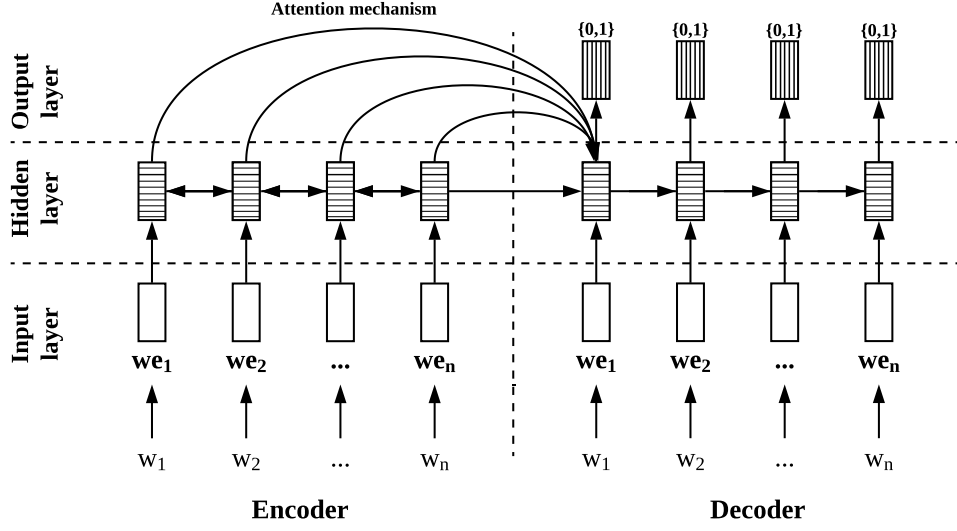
Attention mechanism

{0,1} {0,1} {0,1} {0,1}

Output layer

Hidden layer

Input layer

$\mathbf{we_1}$ $\mathbf{we_2}$ ... $\mathbf{we_n}$

$\mathbf{we_1}$ $\mathbf{we_2}$ ... $\mathbf{we_n}$

$w_1$ $w_2$ ... $w_n$

$w_1$ $w_2$ ... $w_n$

Encoder

Decoder